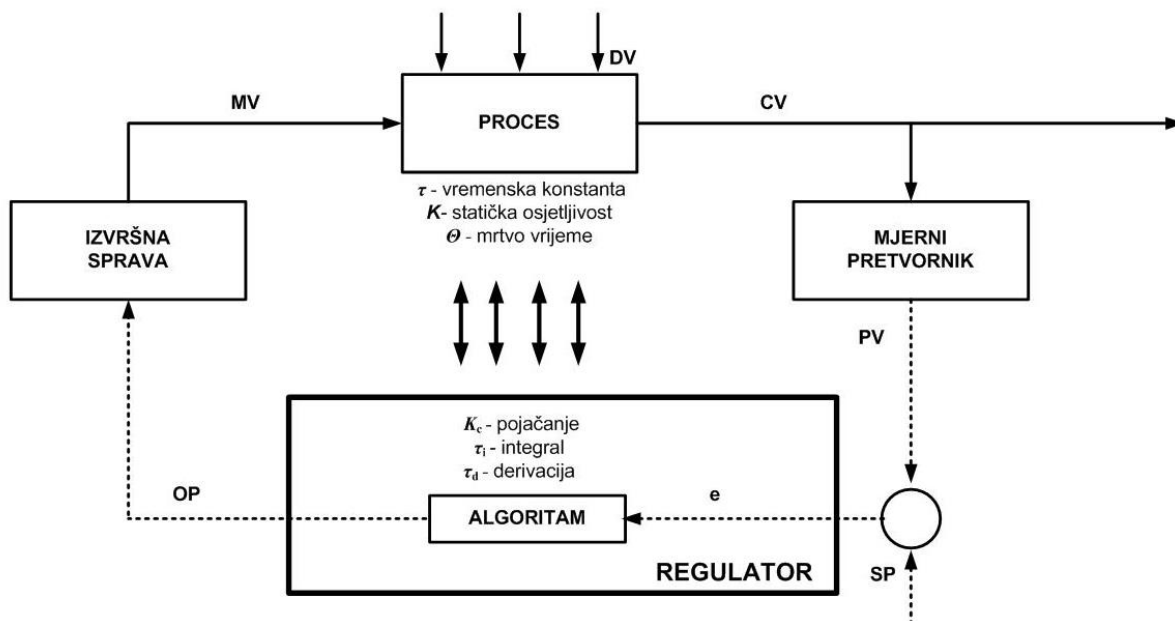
DV

MV

PROCES

CV

$\tau$ - vremenska konstanta
$K$- statička osjetljivost
$\Theta$ - mrtvo vrijeme

IZVRŠNA SPRAVA

MJERNI PRETVORNIK

PV

$K_c$ - pojačanje
$\tau_i$ - integral
$\tau_d$ - derivacija

OP

e

ALGORITAM

REGULATOR

SP